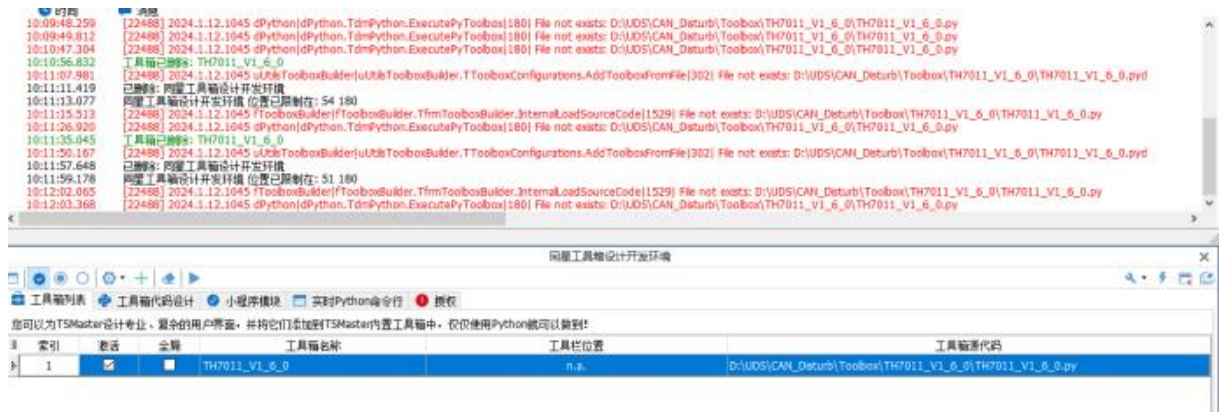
时间 消息
10:09:48.259 [22488] 2024.1.12.1045 dPython|dPython.TdmPython.ExecutePyToolbox|180| File not exists: D:\UDS\CAN_Disturb\Toolbox\TH7011_V1_6_0\TH7011_V1_6_0.py
10:09:49.812 [22488] 2024.1.12.1045 dPython|dPython.TdmPython.ExecutePyToolbox|180| File not exists: D:\UDS\CAN_Disturb\Toolbox\TH7011_V1_6_0\TH7011_V1_6_0.py
10:10:47.304 [22488] 2024.1.12.1045 dPython|dPython.TdmPython.ExecutePyToolbox|180| File not exists: D:\UDS\CAN_Disturb\Toolbox\TH7011_V1_6_0\TH7011_V1_6_0.py
10:10:56.832 工具箱已删除: TH7011_V1_6_0
10:11:07.981 [22488] 2024.1.12.1045 uUtilsToolboxBuilder|uUtilsToolboxBuilder.TToolboxConfigurations.AddToolboxFromFile|302| File not exists: D:\UDS\CAN_Disturb\Toolbox\TH7011_V1_6_0\TH7011_V1_6_0.pyd
10:11:11.419 已删除: 同星工具箱设计开发环境
10:11:13.077 同星工具箱设计开发环境 位置已限制在: 54 180
10:11:15.513 [22488] 2024.1.12.1045 fToolboxBuilder|fToolboxBuilder.TfrmToolboxBuilder.InternalLoadSourceCode|1529| File not exists: D:\UDS\CAN_Disturb\Toolbox\TH7011_V1_6_0\TH7011_V1_6_0.py
10:11:26.920 [22488] 2024.1.12.1045 dPython|dPython.TdmPython.ExecutePyToolbox|180| File not exists: D:\UDS\CAN_Disturb\Toolbox\TH7011_V1_6_0\TH7011_V1_6_0.py
10:11:35.045 工具箱已删除: TH7011_V1_6_0
10:11:50.167 [22488] 2024.1.12.1045 uUtilsToolboxBuilder|uUtilsToolboxBuilder.TToolboxConfigurations.AddToolboxFromFile|302| File not exists: D:\UDS\CAN_Disturb\Toolbox\TH7011_V1_6_0\TH7011_V1_6_0.pyd
10:11:57.648 已删除: 同星工具箱设计开发环境
10:11:59.178 同星工具箱设计开发环境 位置已限制在: 51 180
10:12:02.065 [22488] 2024.1.12.1045 fToolboxBuilder|fToolboxBuilder.TfrmToolboxBuilder.InternalLoadSourceCode|1529| File not exists: D:\UDS\CAN_Disturb\Toolbox\TH7011_V1_6_0\TH7011_V1_6_0.py
10:12:03.368 [22488] 2024.1.12.1045 dPython|dPython.TdmPython.ExecutePyToolbox|180| File not exists: D:\UDS\CAN_Disturb\Toolbox\TH7011_V1_6_0\TH7011_V1_6_0.py

同星工具箱设计开发环境

工具箱列表 工具箱代码设计 小程序模块 实时Python命令行 授权

您可以为TSMaster设计专业、复杂的用户界面，并将它们添加到TSMaster内置工具箱中，仅仅使用Python就可以做到!

| 索引 | 激活 | 全局 | 工具箱名称 | 工具栏位置 | 工具箱源代码 |
|---|---|---|---|---|---|
| 1 | ☑ | ☐ | TH7011_V1_6_0 | n.a. | D:\UDS\CAN_Disturb\Toolbox\TH7011_V1_6_0\TH7011_V1_6_0.py |